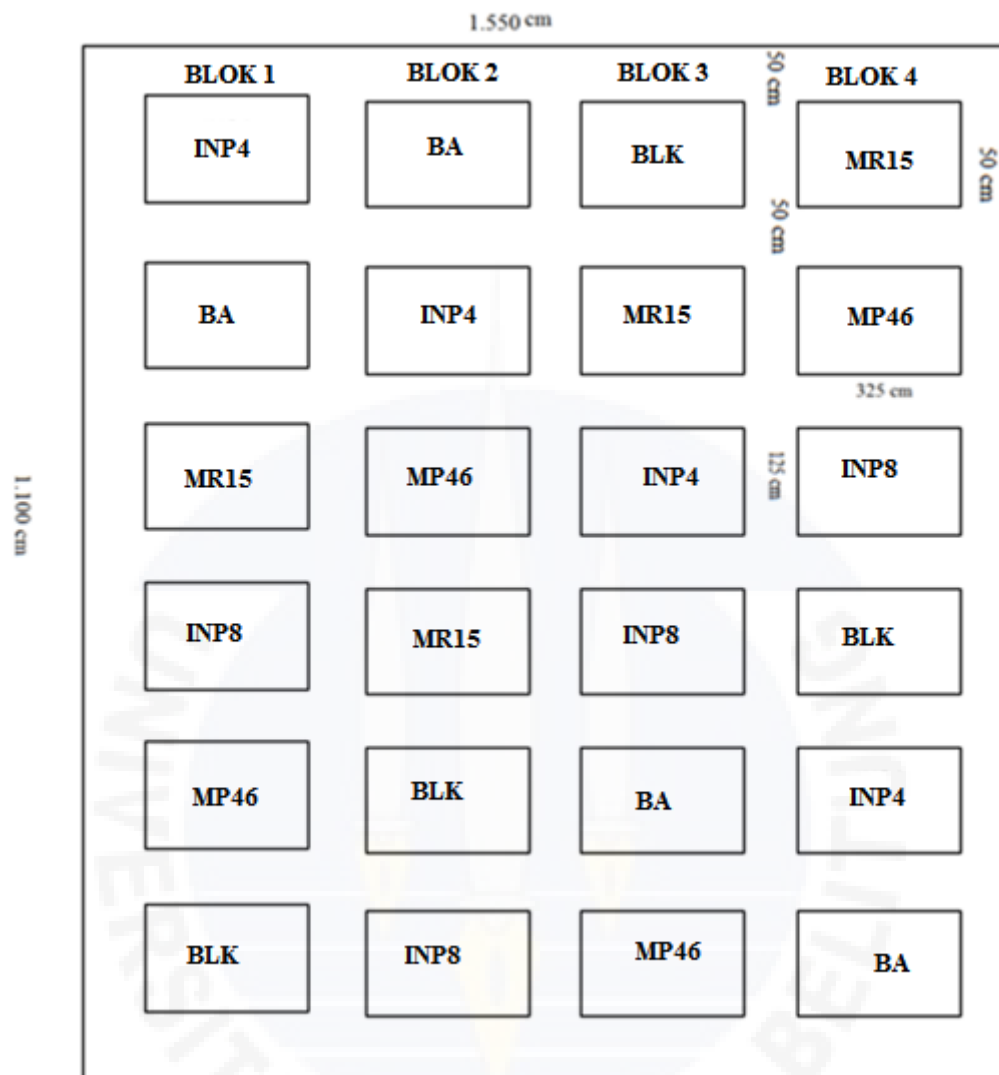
1.550 cm

| BLOK 1 | BLOK 2 | BLOK 3 | BLOK 4 |
|---|---|---|---|
| INP4 | BA | BLK | MR15 |
| BA | INP4 | MR15 | MP46 |
| MR15 | MP46 | INP4 | INP8 |
| INP8 | MR15 | INP8 | BLK |
| MP46 | BLK | BA | INP4 |
| BLK | INP8 | MP46 | BA |

50 cm
50 cm
50 cm
325 cm
125 cm
1.100 cm